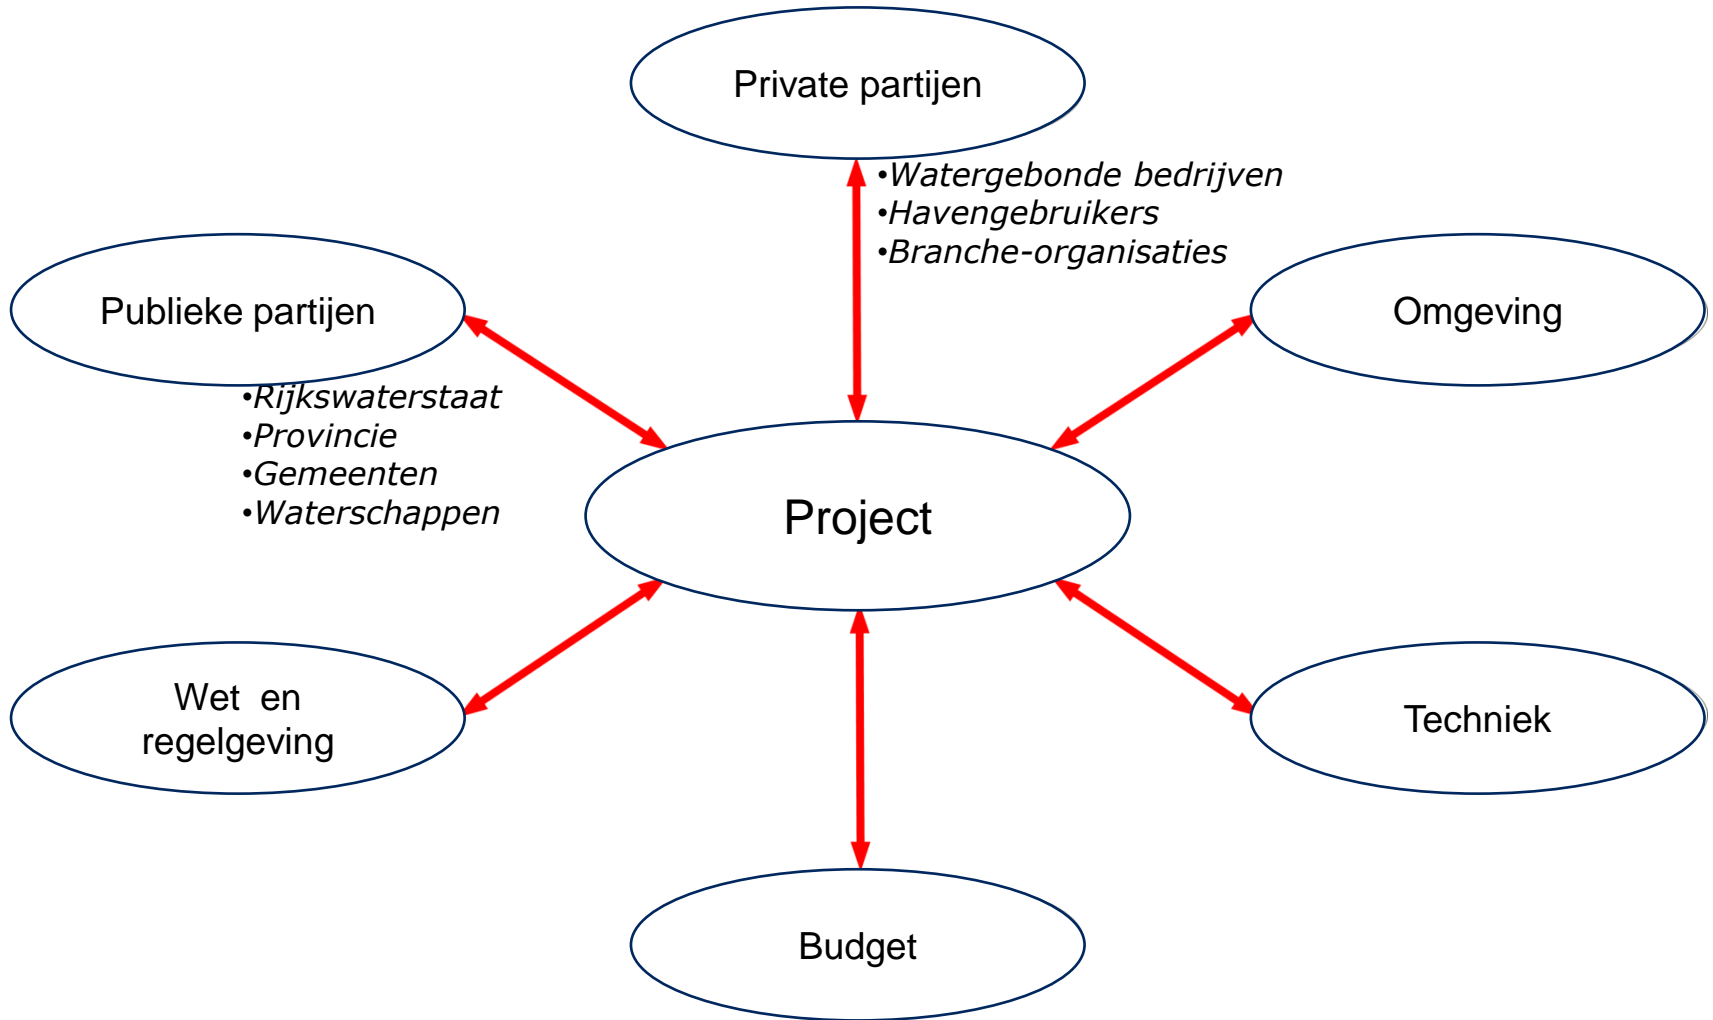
Private partijen

•Watergebonde bedrijven
•Havengebruikers
•Branche-organisaties

Publieke partijen

Omgeving

•Rijkswaterstaat
•Provincie
•Gemeenten
•Waterschappen

Project

Wet en regelgeving

Techniek

Budget